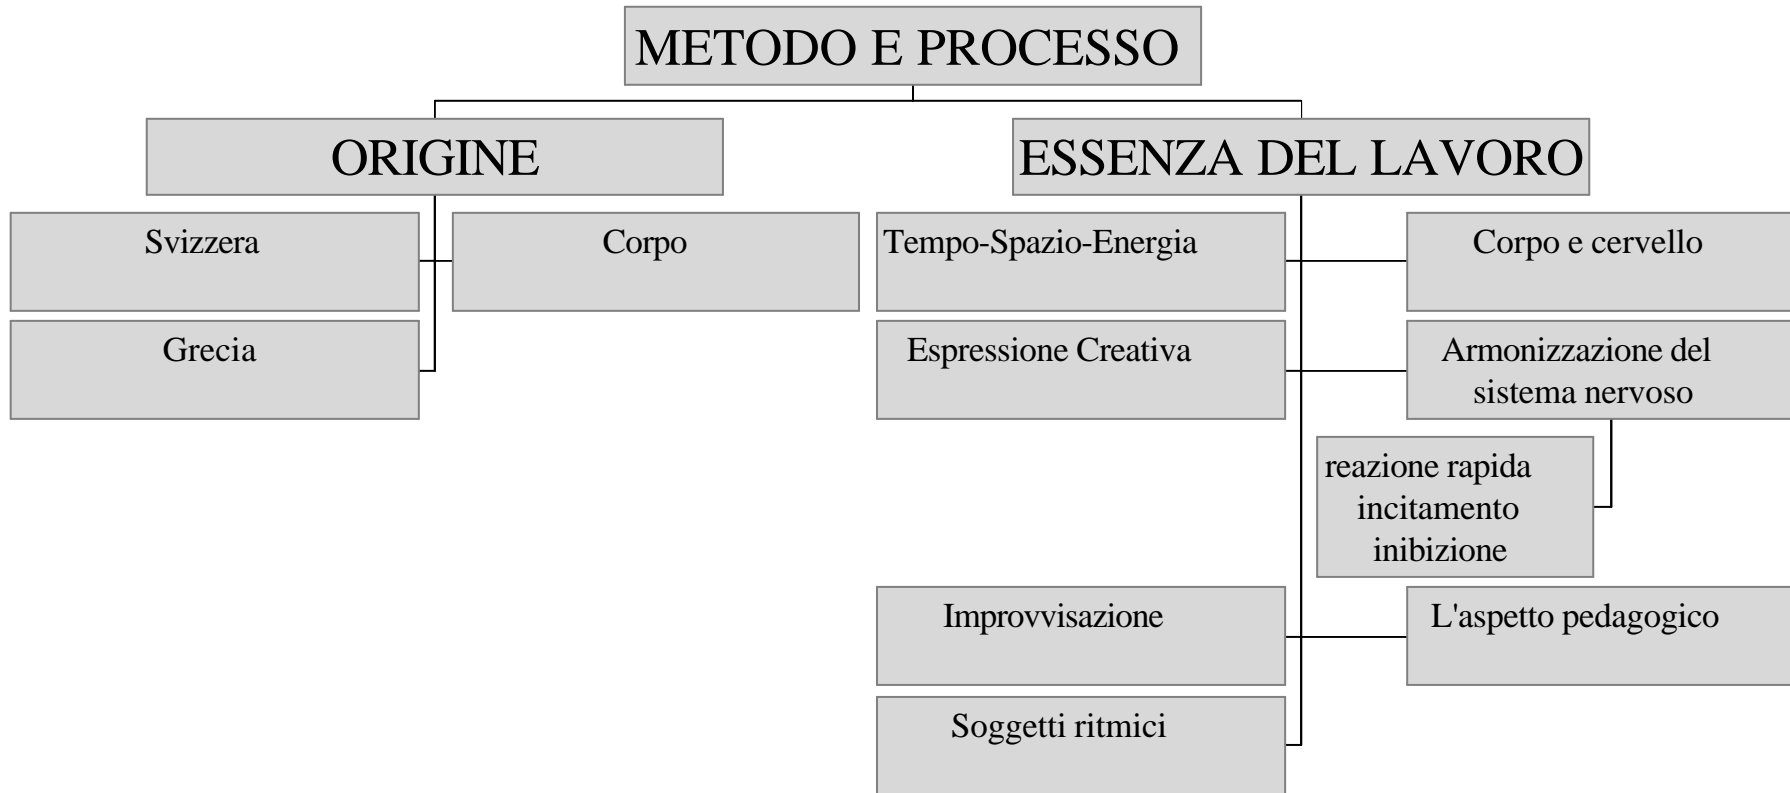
METODO E PROCESSO

ORIGINE

Svizzera

Corpo

Grecia

ESSENZA DEL LAVORO

Tempo-Spazio-Energia

Corpo e cervello

Espressione Creativa

Armonizzazione del sistema nervoso

reazione rapida
incitamento
inibizione

Improvvisazione

L'aspetto pedagogico

Soggetti ritmici